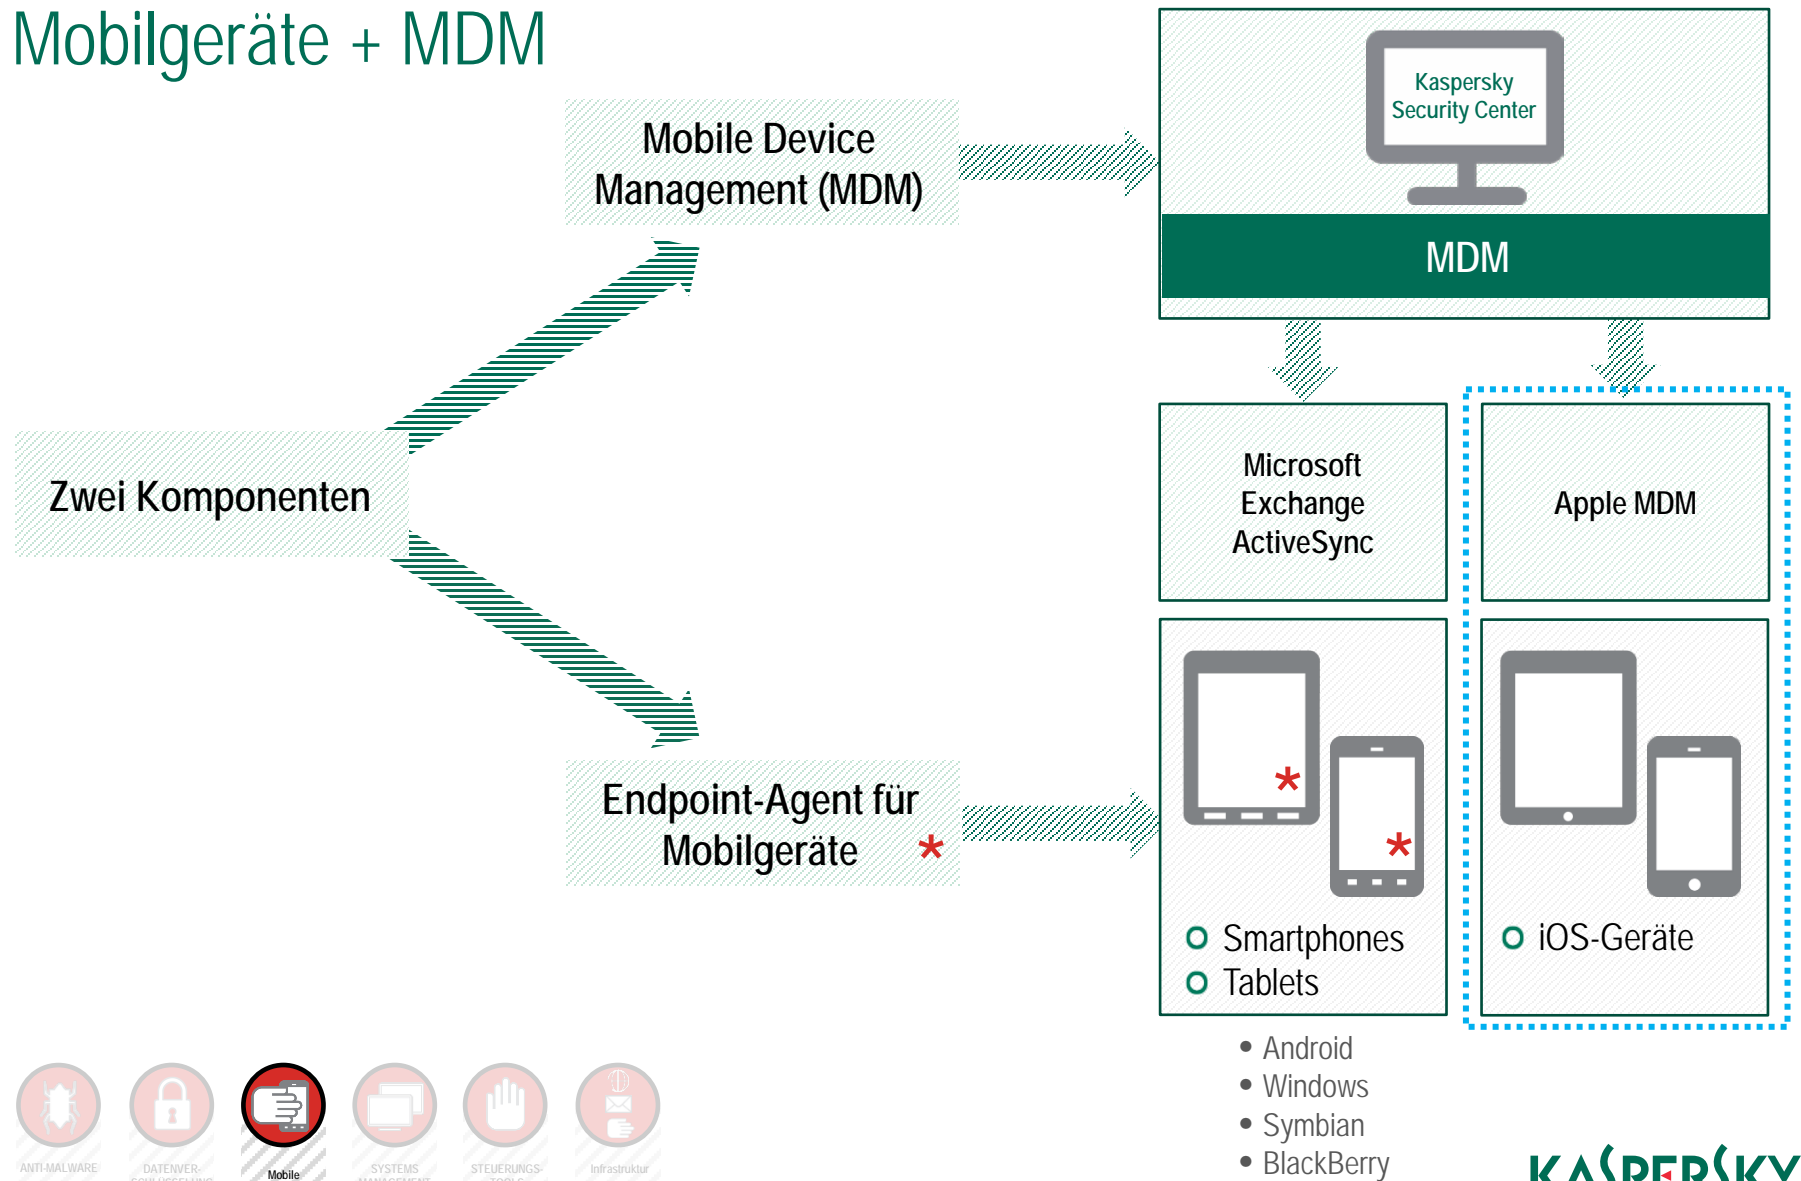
Mobilgeräte + MDM

Mobile Device Management (MDM)

Kaspersky Security Center

MDM

Zwei Komponenten

Microsoft Exchange ActiveSync

Apple MDM

Endpoint-Agent für Mobilgeräte *

*

*

Smartphones
Tablets

iOS-Geräte

• Android
• Windows
• Symbian
• BlackBerry

ANTI-MALWARE
DATENVER-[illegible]
Mobile
SYSTEMS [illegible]
STEUERUNGS-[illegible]
Infrastruktur

KASPERSKY